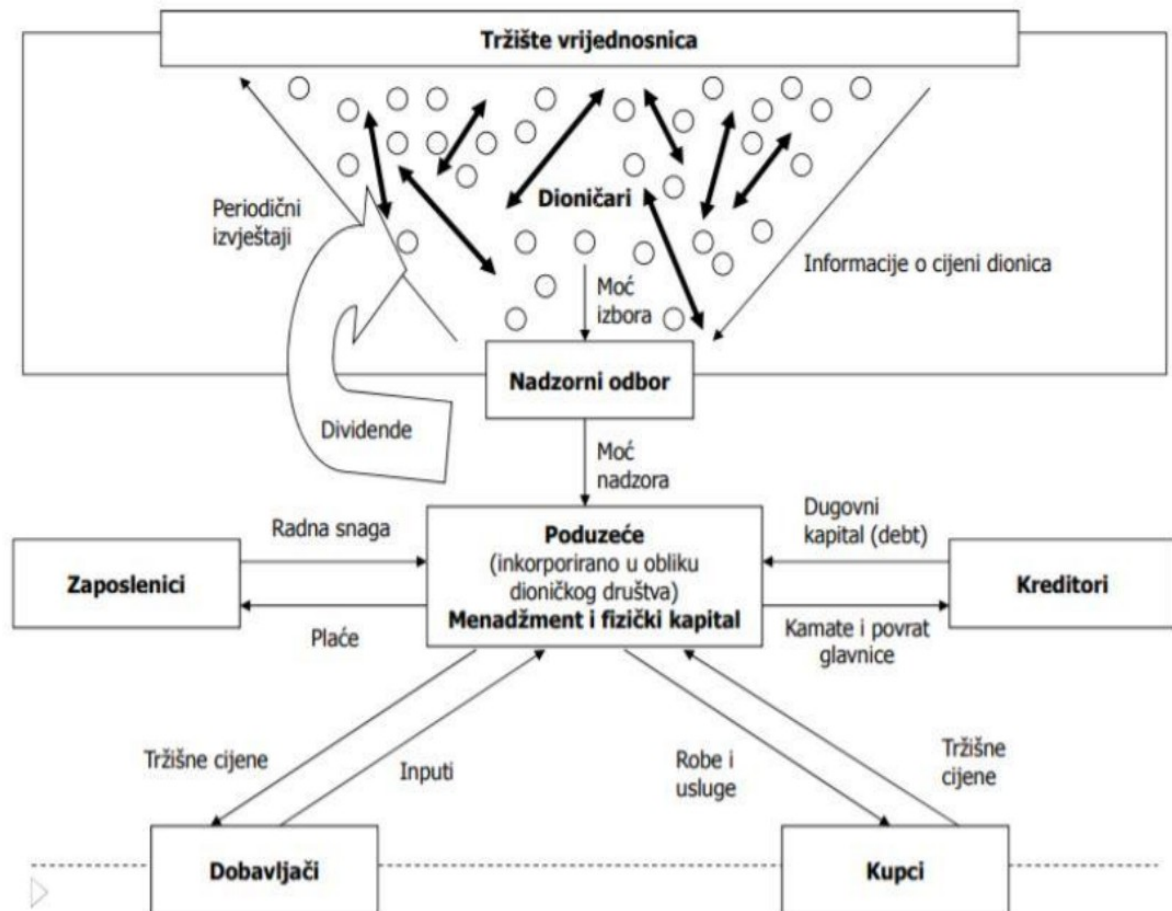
Tržište vrijednosnica

Periodični izvještaji

Dioničari

Informacije o cijeni dionica

Moć izbora

Nadzorni odbor

Dividende

Moć nadzora

Radna snaga

Dugovni kapital (debt)

Zaposlenici

Poduzeće (inkorporirano u obliku dioničkog društva) Menadžment i fizički kapital

Kreditori

Plaće

Kamate i povrat glavnice

Tržišne cijene

Inputi

Robe i usluge

Tržišne cijene

Dobavljači

Kupci